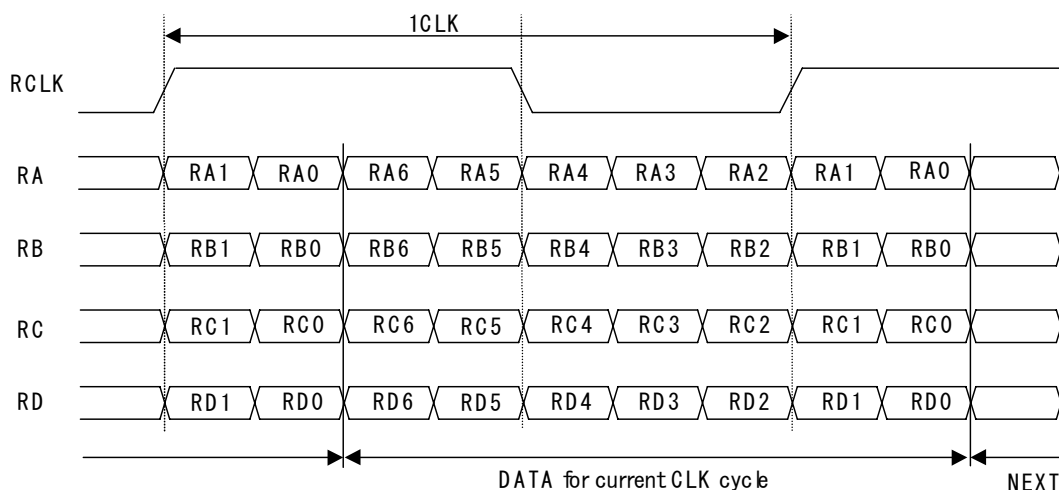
1CLK

RCLK

RA RA1 RA0 RA6 RA5 RA4 RA3 RA2 RA1 RA0

RB RB1 RB0 RB6 RB5 RB4 RB3 RB2 RB1 RB0

RC RC1 RC0 RC6 RC5 RC4 RC3 RC2 RC1 RC0

RD RD1 RD0 RD6 RD5 RD4 RD3 RD2 RD1 RD0

DATA for current CLK cycle

NEXT